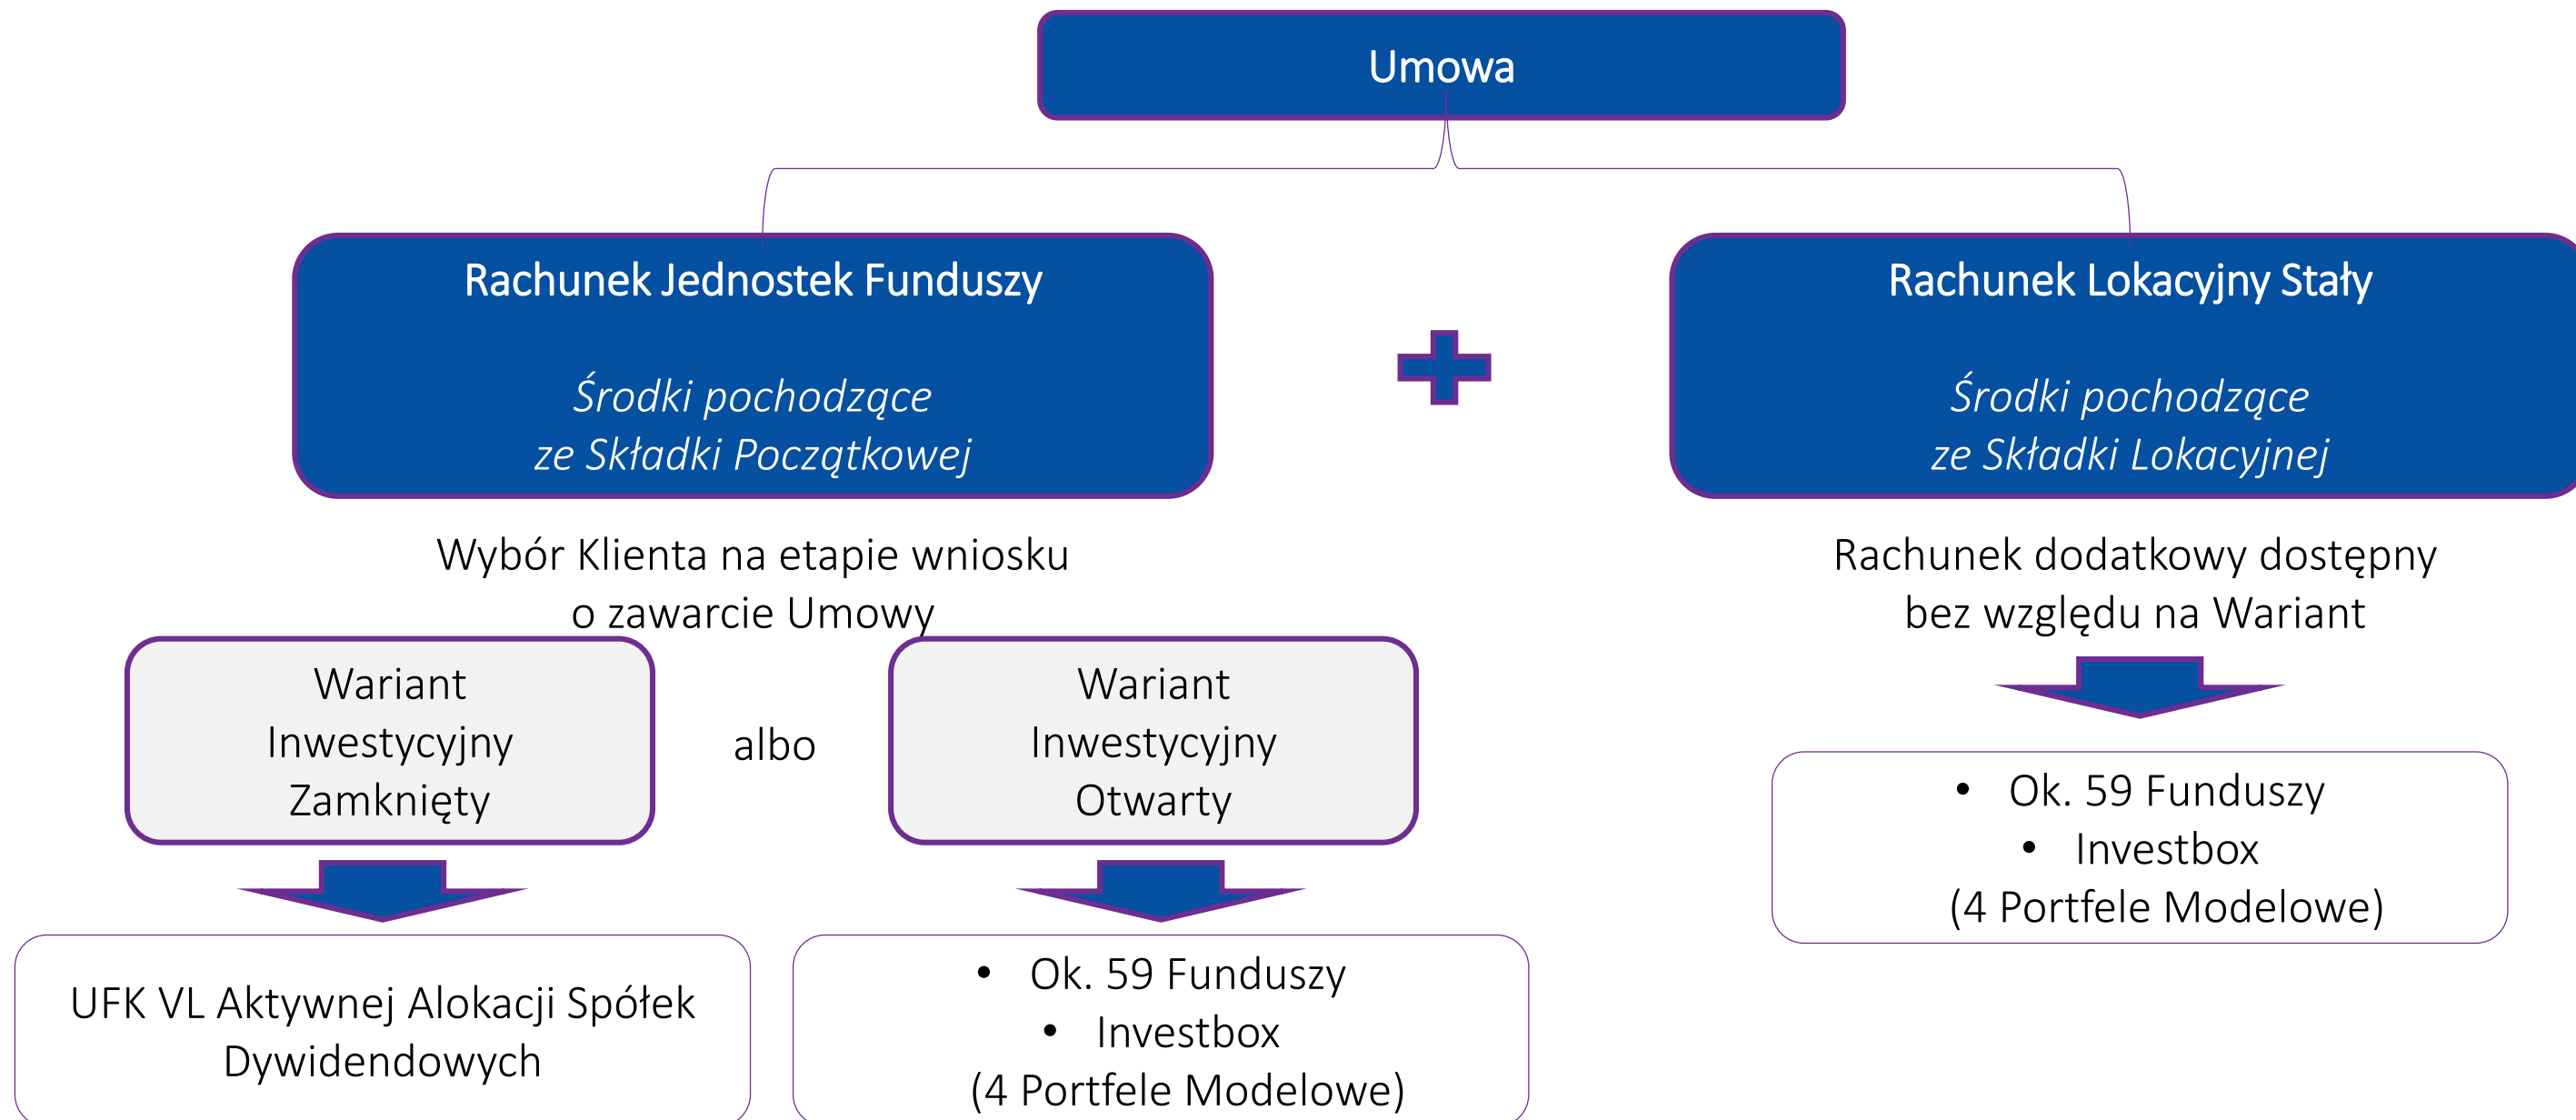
Umowa

Rachunek Jednostek Funduszy

Środki pochodzące ze Składki Początkowej

Rachunek Lokacyjny Stały

Środki pochodzące ze Składki Lokacyjnej

Wybór Klienta na etapie wniosku o zawarcie Umowy

Rachunek dodatkowy dostępny bez względu na Wariant

Wariant Inwestycyjny Zamknięty

albo

Wariant Inwestycyjny Otwarty

• Ok. 59 Funduszy
• Investbox
(4 Portfele Modelowe)

UFK VL Aktywnej Alokacji Spółek Dywidendowych

• Ok. 59 Funduszy
• Investbox
(4 Portfele Modelowe)